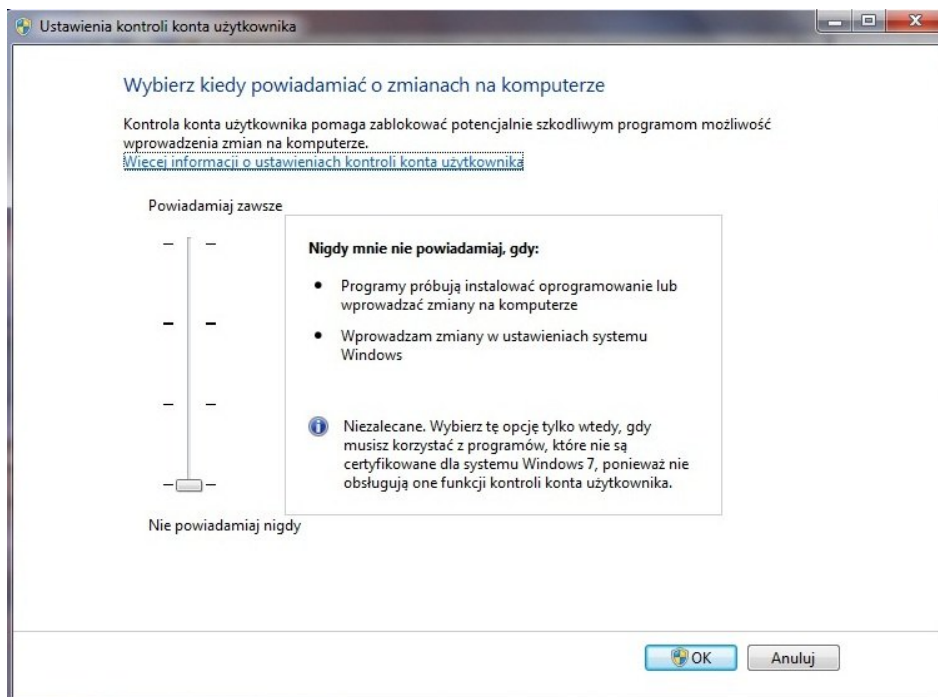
Ustawienia kontroli konta użytkownika

Wybierz kiedy powiadamiać o zmianach na komputerze

Kontrola konta użytkownika pomaga zablokować potencjalnie szkodliwym programom możliwość wprowadzenia zmian na komputerze.
Więcej informacji o ustawieniach kontroli konta użytkownika

Powiadamiaj zawsze

Nigdy mnie nie powiadamiaj, gdy:

• Programy próbują instalować oprogramowanie lub wprowadzać zmiany na komputerze

• Wprowadzam zmiany w ustawieniach systemu Windows

Niezalecane. Wybierz tę opcję tylko wtedy, gdy musisz korzystać z programów, które nie są certyfikowane dla systemu Windows 7, ponieważ nie obsługują one funkcji kontroli konta użytkownika.

Nie powiadamiaj nigdy

OK Anuluj